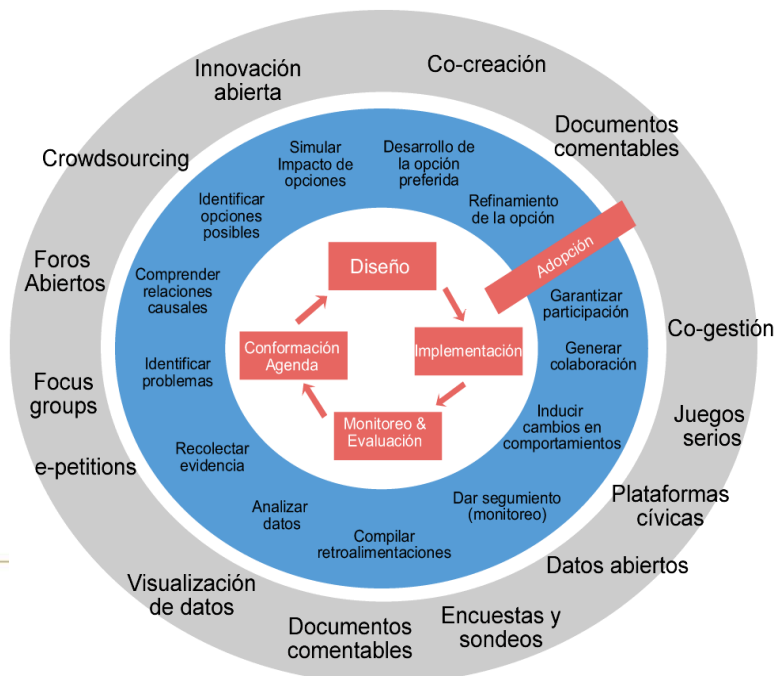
Innovación abierta

Co-creación

Documentos comentables

Crowdsourcing

Foros Abiertos

Focus groups

e-petitions

Visualización de datos

Documentos comentables

Encuestas y sondeos

Datos abiertos

Plataformas cívicas

Juegos serios

Co-gestión

Simular Impacto de opciones

Desarrollo de la opción preferida

Refinamiento de la opción

Identificar opciones posibles

Comprender relaciones causales

Identificar problemas

Recolectar evidencia

Analizar datos

Compilar retroalimentaciones

Dar segumiento (monitoreo)

Inducir cambios en comportamientos

Generar colaboración

Garantizar participación

Adopción

Diseño

Implementación

Monitoreo & Evaluación

Conformación Agenda